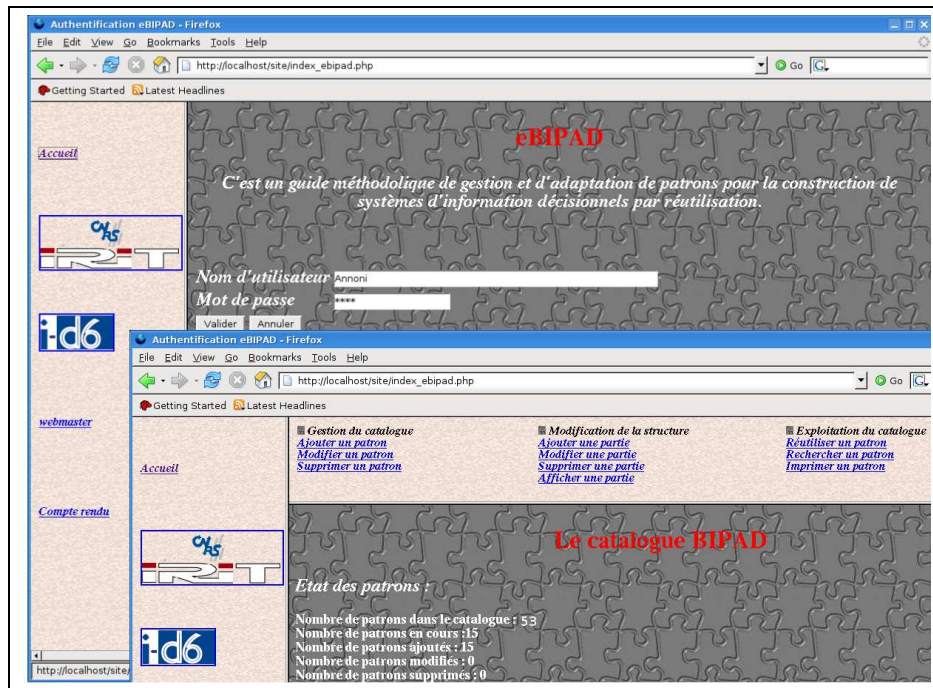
Authentification eBIPAD - Firefox
File Edit View Go Bookmarks Tools Help
http://localhost/site/index_ebipad.php
Go
Getting Started Latest Headlines

Accueil

eBIPAD

C'est un guide méthodologique de gestion et d'adaptation de patrons pour la construction de systèmes d'information décisionnels par réutilisation.

CNRS
IRIT

Nom d'utilisateur Annoni
Mot de passe ****
Valider Annuler

i-d6

webmaster

Compte rendu

http://localhost/site/

Authentification eBIPAD - Firefox
File Edit View Go Bookmarks Tools Help
http://localhost/site/index_ebipad.php
Go
Getting Started Latest Headlines

Accueil

Gestion du catalogue
Ajouter un patron
Modifier un patron
Supprimer un patron

Modification de la structure
Ajouter une partie
Modifier une partie
Supprimer une partie
Afficher une partie

Exploitation du catalogue
Réutiliser un patron
Rechercher un patron
Imprimer un patron

CNRS
IRIT

i-d6

Le catalogue BIPAD

Etat des patrons :

Nombre de patrons dans le catalogue : 53
Nombre de patrons en cours :15
Nombre de patrons ajoutés : 15
Nombre de patrons modifiés : 0
Nombre de patrons supprimés : 0